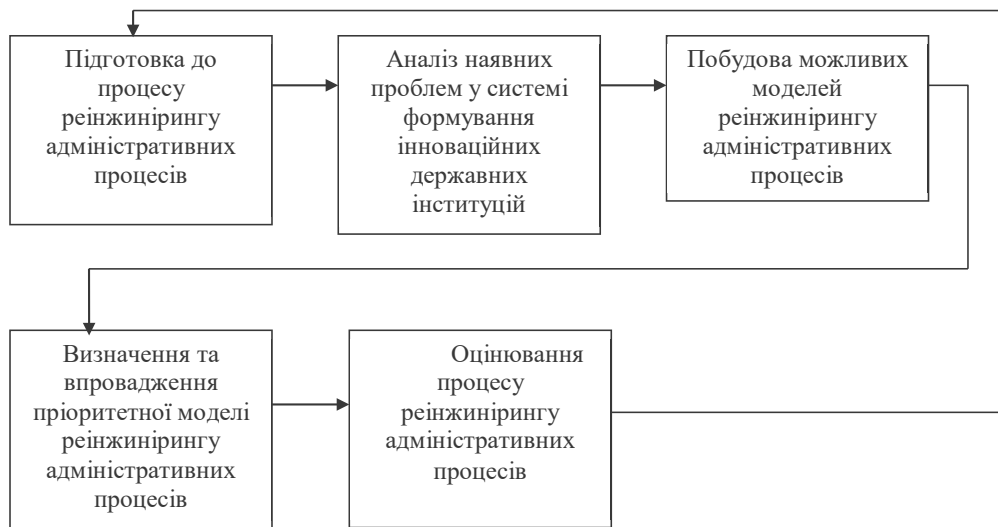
Підготовка до процесу реінжинірингу адміністративних процесів

Аналіз наявних проблем у системі формування інноваційних державних інституцій

Побудова можливих моделей реінжинірингу адміністративних процесів

Визначення та впровадження пріоритетної моделі реінжинірингу адміністративних процесів

Оцінювання процесу реінжинірингу адміністративних процесів